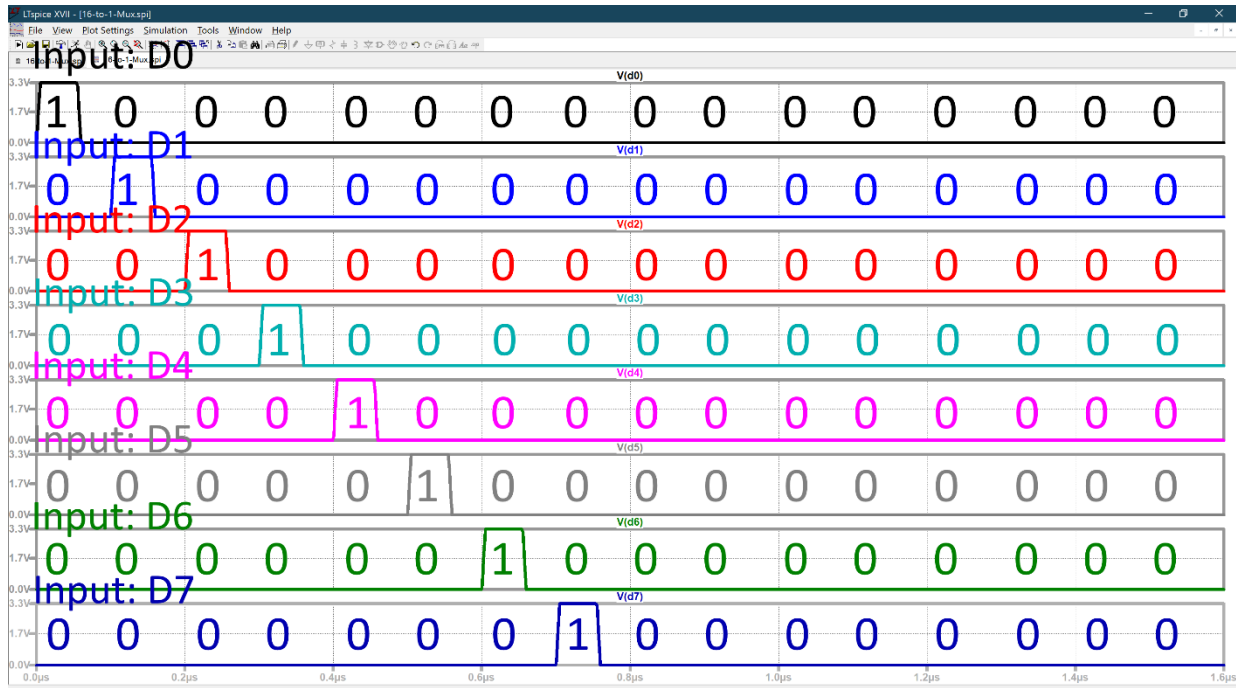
LTspice XVII - [16-to-1-Mux.spi]

File View Plot Settings Simulation Tools Window Help

16-to-1-Mux.spi 16-to-1-Mux.spi

Input: D0
V(d0)
3.3V
1.7V
0.0V
1 0 0 0 0 0 0 0 0 0 0 0 0 0 0 0

Input: D1
V(d1)
3.3V
1.7V
0.0V
0 1 0 0 0 0 0 0 0 0 0 0 0 0 0 0

Input: D2
V(d2)
3.3V
1.7V
0.0V
0 0 1 0 0 0 0 0 0 0 0 0 0 0 0 0

Input: D3
V(d3)
3.3V
1.7V
0.0V
0 0 0 1 0 0 0 0 0 0 0 0 0 0 0 0

Input: D4
V(d4)
3.3V
1.7V
0.0V
0 0 0 0 1 0 0 0 0 0 0 0 0 0 0 0

Input: D5
V(d5)
3.3V
1.7V
0.0V
0 0 0 0 0 1 0 0 0 0 0 0 0 0 0 0

Input: D6
V(d6)
3.3V
1.7V
0.0V
0 0 0 0 0 0 1 0 0 0 0 0 0 0 0 0

Input: D7
V(d7)
3.3V
1.7V
0.0V
0 0 0 0 0 0 0 1 0 0 0 0 0 0 0 0

0.0µs 0.2µs 0.4µs 0.6µs 0.8µs 1.0µs 1.2µs 1.4µs 1.6µs